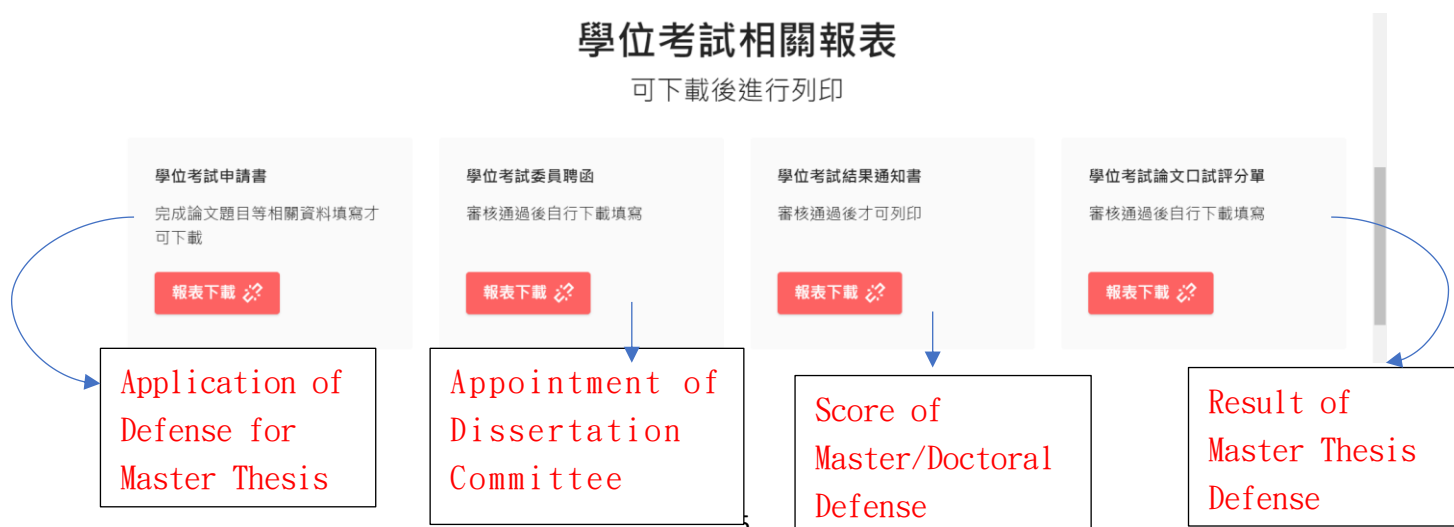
學位考試相關報表

可下載後進行列印

學位考試申請書

完成論文題目等相關資料填寫才可下載

報表下載

學位考試委員聘函

審核通過後自行下載填寫

報表下載

學位考試結果通知書

審核通過後才可列印

報表下載

學位考試論文口試評分單

審核通過後自行下載填寫

報表下載

Application of Defense for Master Thesis

Appointment of Dissertation Committee

Score of Master/Doctoral Defense

Result of Master Thesis Defense